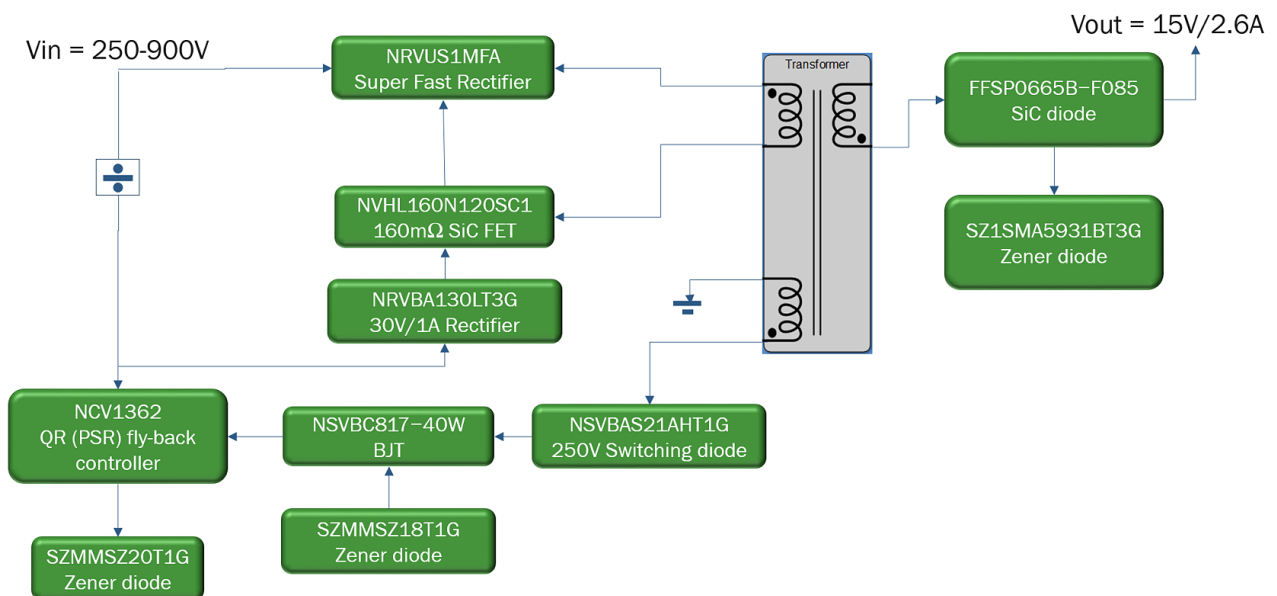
Vin = 250-900V

NRVUS1MFA
Super Fast Rectifier

Transformer

Vout = 15V/2.6A

FFSP0665B-F085
SiC diode

NVHL160N120SC1
160mΩ SiC FET

SZ1SMA5931BT3G
Zener diode

NRVBA130LT3G
30V/1A Rectifier

NCV1362
QR (PSR) fly-back controller

NSVBC817-40W
BJT

NSVBAS21AHT1G
250V Switching diode

SZMMSZ18T1G
Zener diode

SZMMSZ20T1G
Zener diode